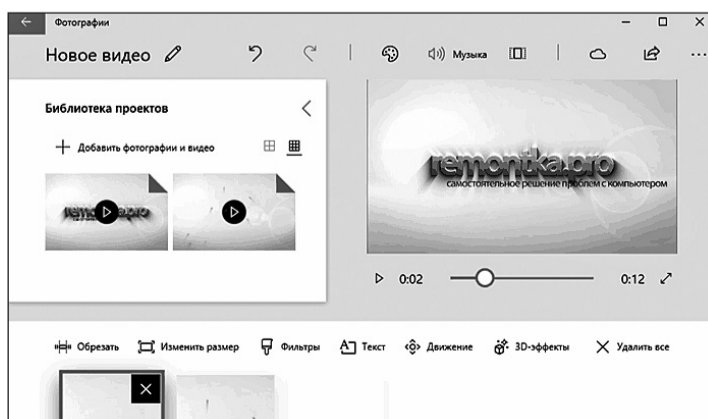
Фотографии

Новое видео

Музыка

Библиотека проектов

Добавить фотографии и видео

remontka.pro
самостоятельное решение проблем с компьютером

0:02

0:12

Обрезать

Изменить размер

Фильтры

Текст

Движение

3D-эффекты

Удалить все